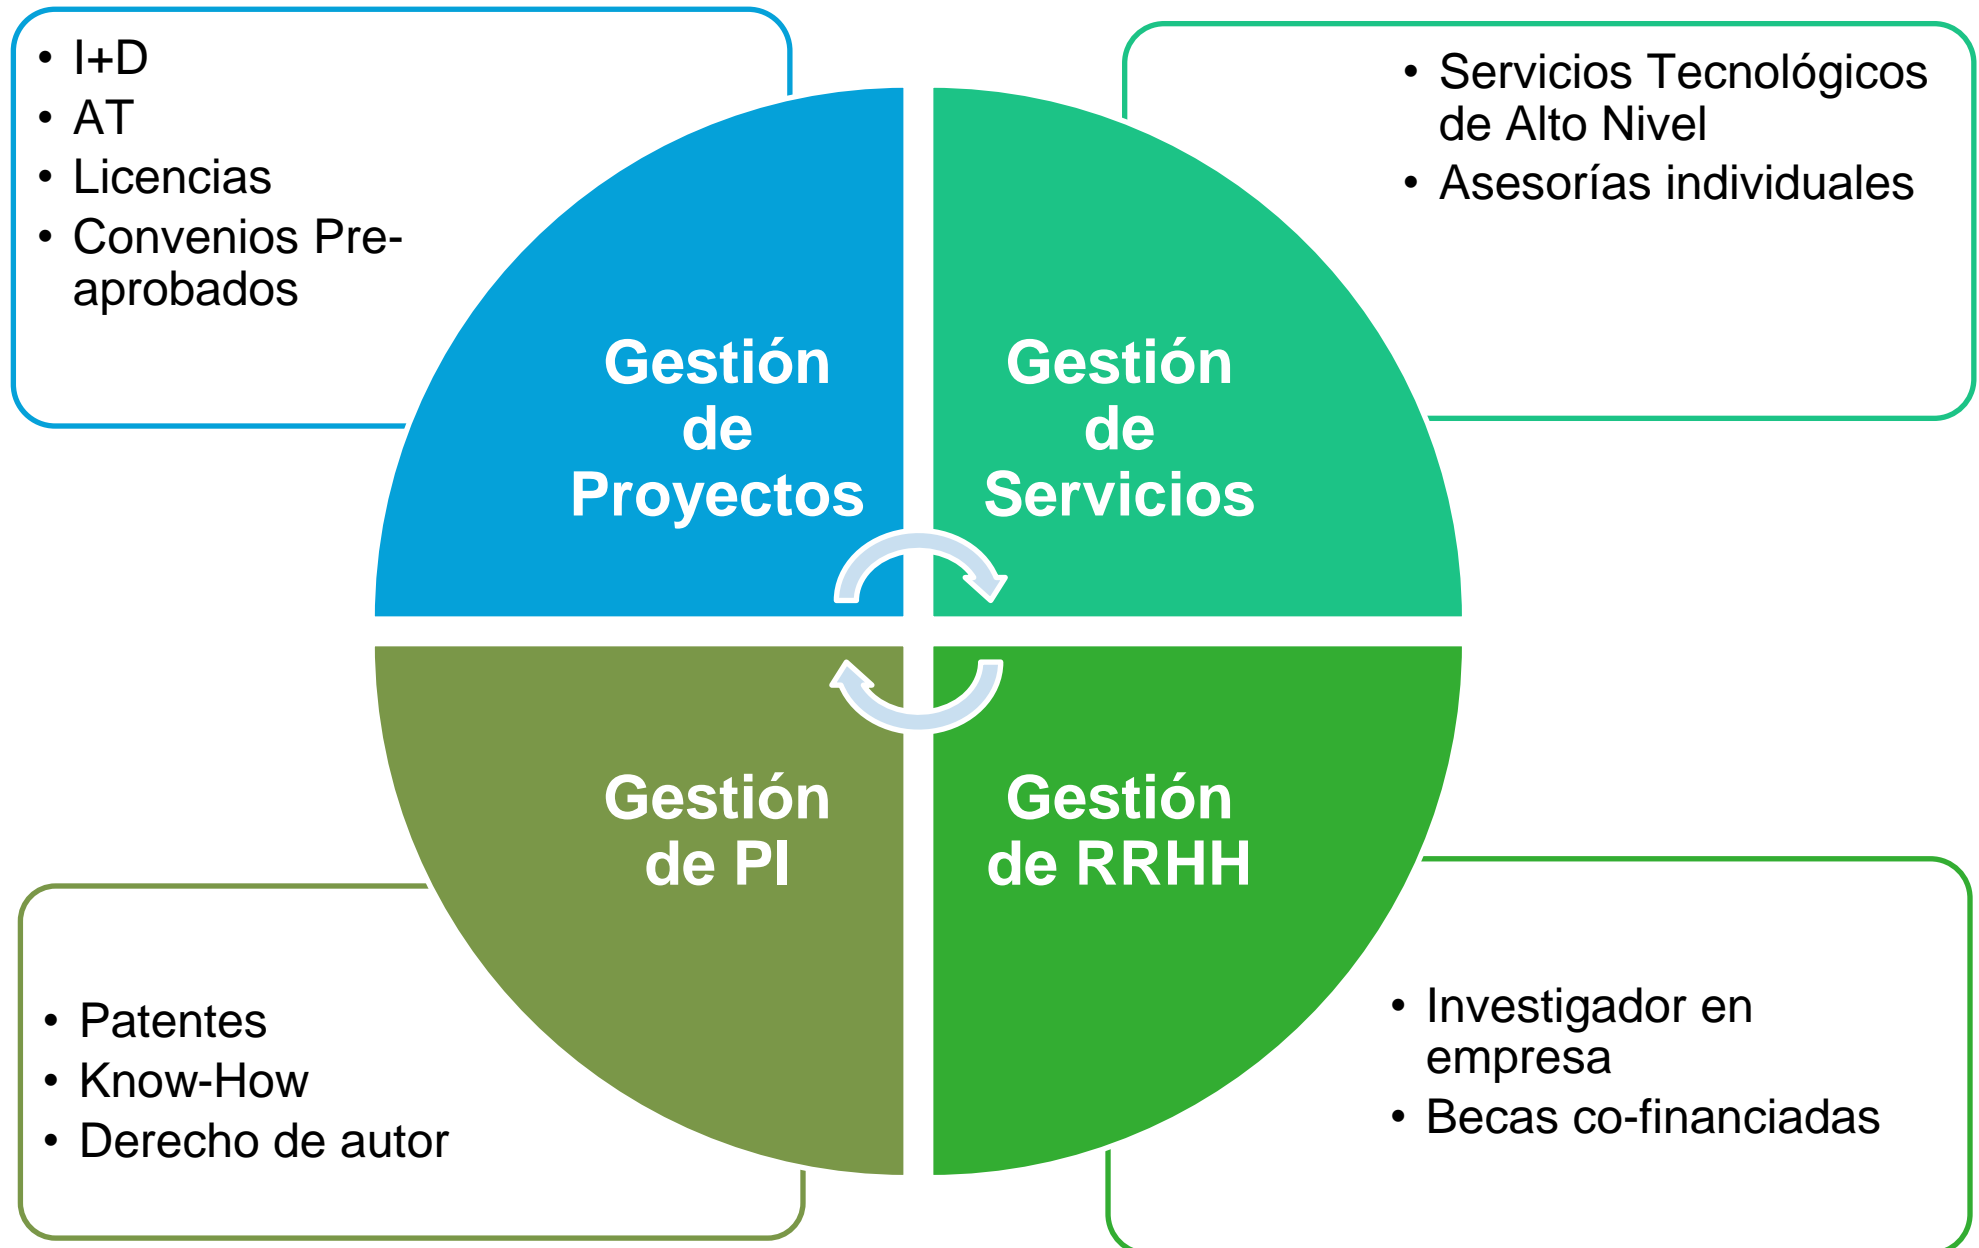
• I+D
• AT
• Licencias
• Convenios Pre-aprobados

• Servicios Tecnológicos de Alto Nivel
• Asesorías individuales

Gestión de Proyectos

Gestión de Servicios

Gestión de PI

Gestión de RRHH

• Patentes
• Know-How
• Derecho de autor

• Investigador en empresa
• Becas co-financiadas